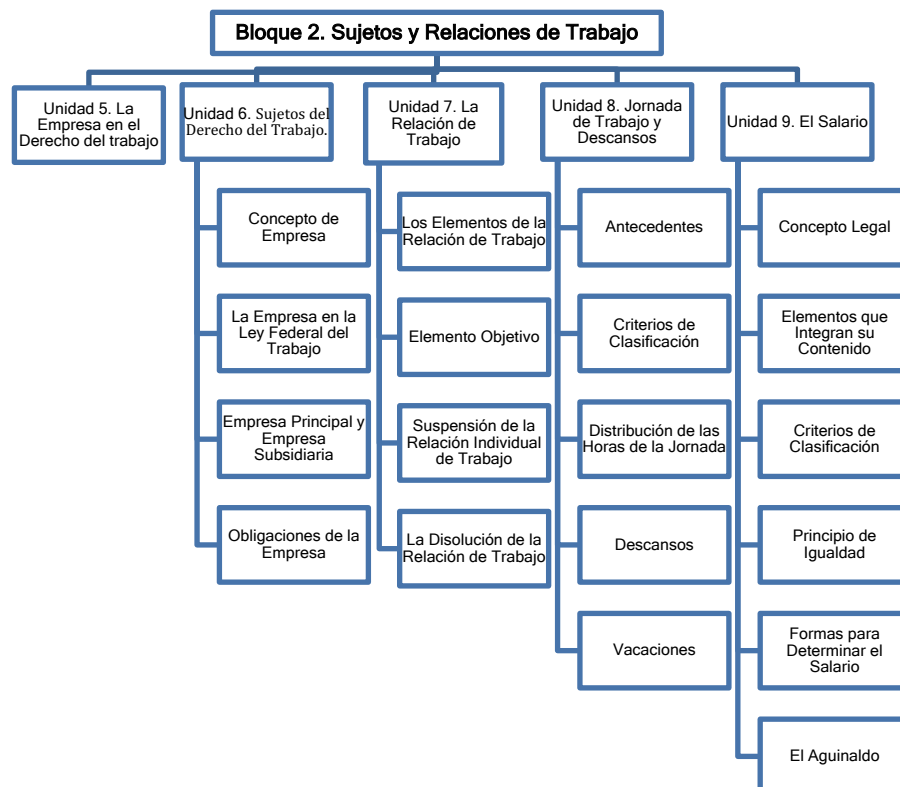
Bloque 2. Sujetos y Relaciones de Trabajo

Unidad 5. La Empresa en el Derecho del trabajo

Unidad 6. Sujetos del Derecho del Trabajo.

Concepto de Empresa

La Empresa en la Ley Federal del Trabajo

Empresa Principal y Empresa Subsidiaria

Obligaciones de la Empresa

Unidad 7. La Relación de Trabajo

Los Elementos de la Relación de Trabajo

Elemento Objetivo

Suspensión de la Relación Individual de Trabajo

La Disolución de la Relación de Trabajo

Unidad 8. Jornada de Trabajo y Descansos

Antecedentes

Criterios de Clasificación

Distribución de las Horas de la Jornada

Descansos

Vacaciones

Unidad 9. El Salario

Concepto Legal

Elementos que Integran su Contenido

Criterios de Clasificación

Principio de Igualdad

Formas para Determinar el Salario

El Aguinaldo